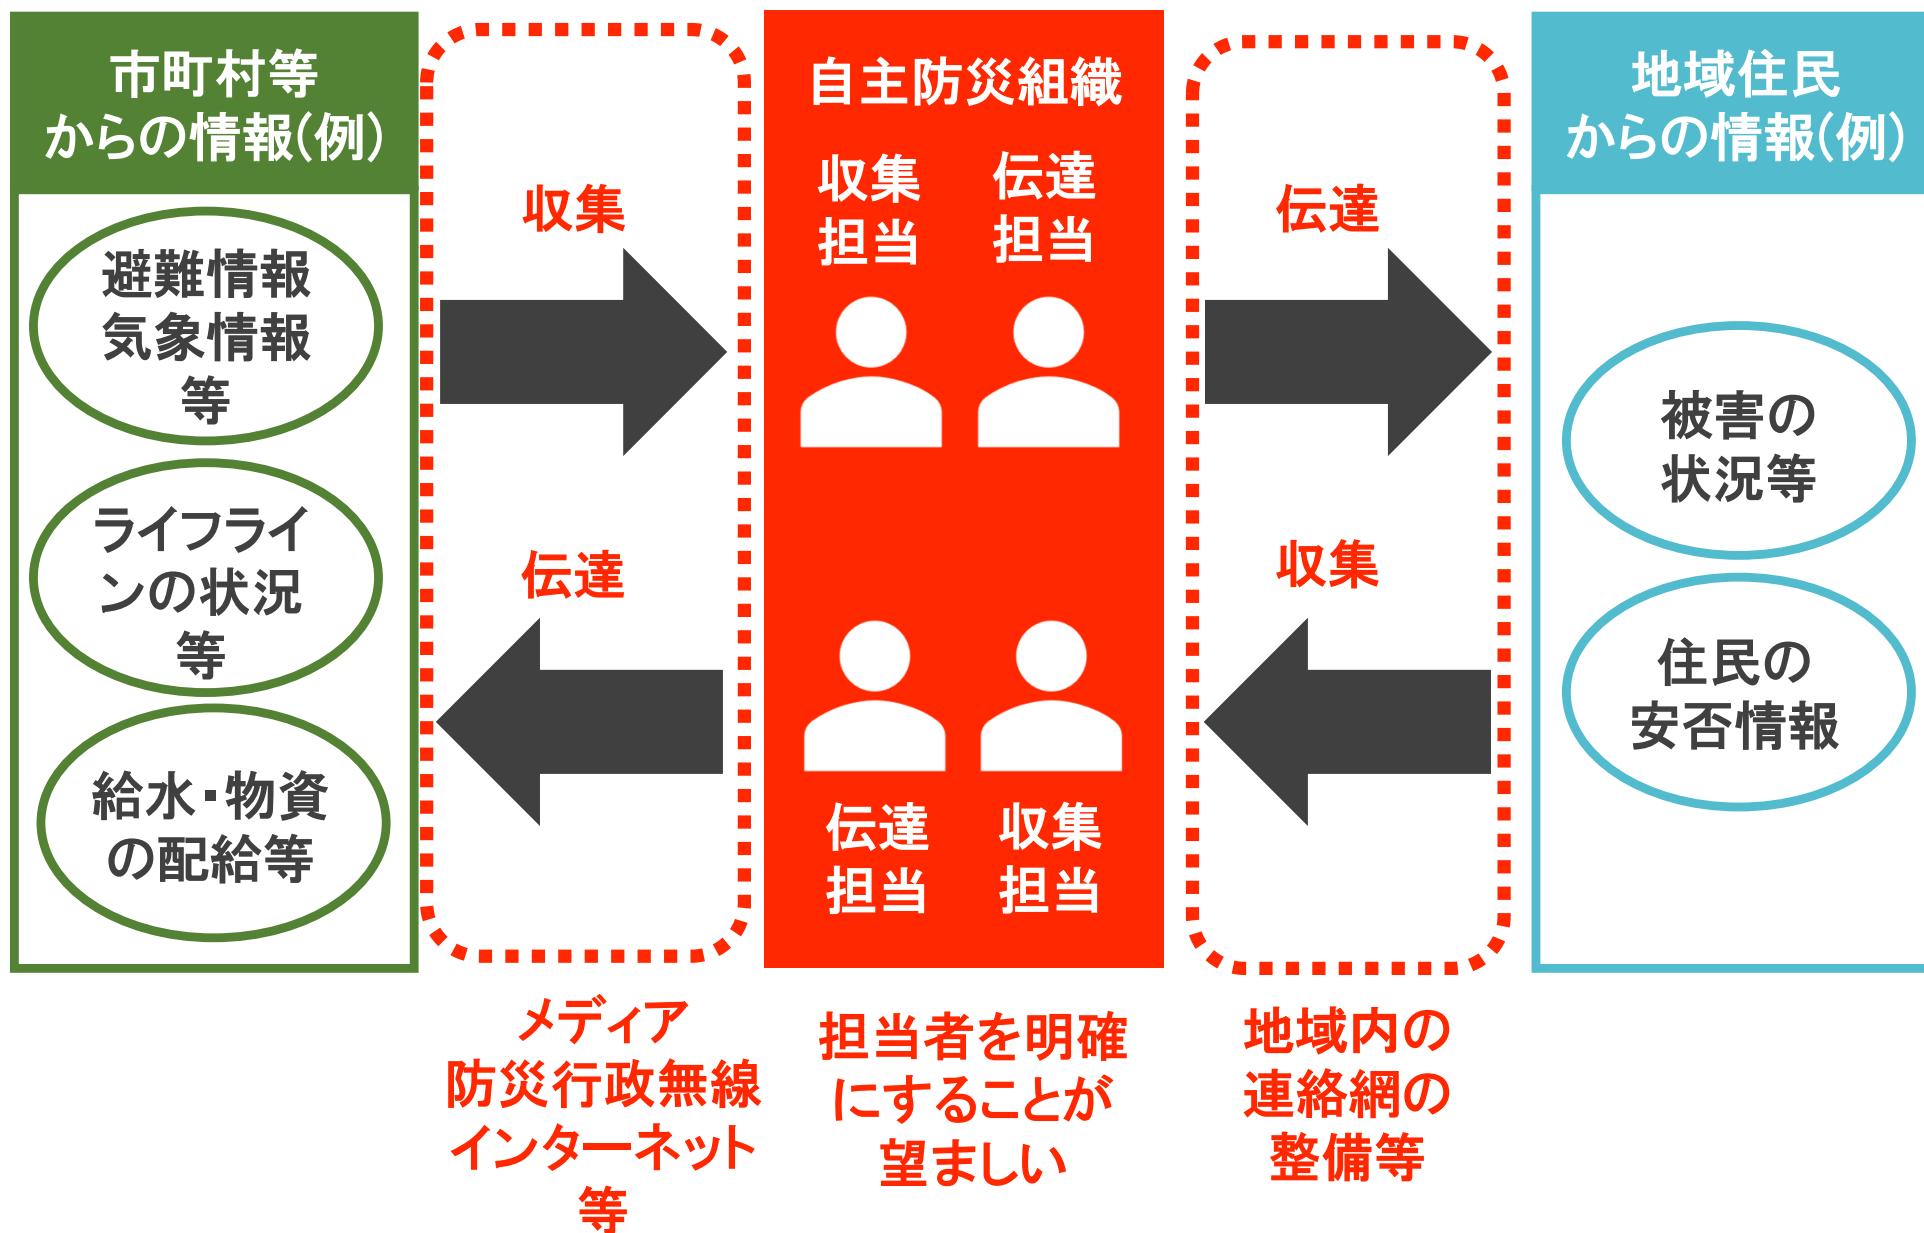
市町村等からの情報(例)

避難情報
気象情報
等

ライフラインの状況
等

給水・物資の配給等

収集

伝達

自主防災組織

収集担当

伝達担当

伝達担当

収集担当

伝達

収集

地域住民からの情報(例)

被害の状況等

住民の安否情報

メディア
防災行政無線
インターネット
等

担当者を明確にすることが望ましい

地域内の連絡網の整備等